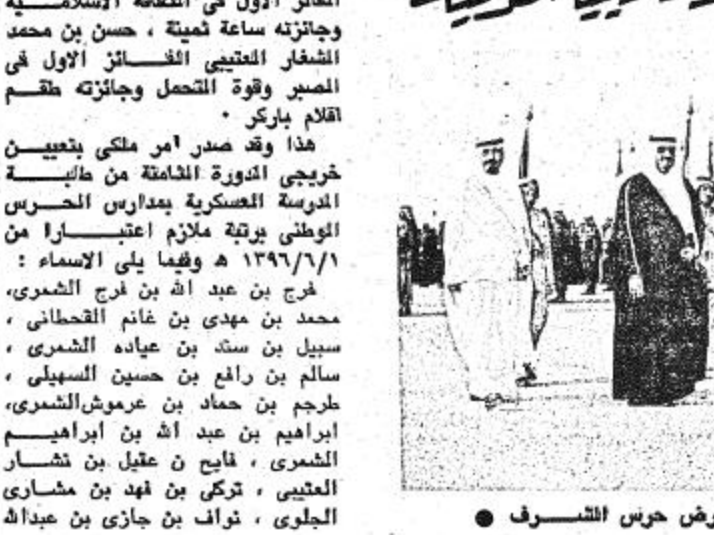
الفائز الاول في الثقافة الاسلامية وجائزته ساعة ثمينة ، حسن بن محمد الشغار العتيبي الفائز الاول في الصبر وقوة التحمل وجائزته طقم اقلام باركر ٠

هذا وقد صدر أمر ملكي بتعيين خريجي الدورة الثامنة من طلبة المدرسة العسكرية بمدارس الحرس الوطني برتبة ملازم اعتبارا من ١٣٩٦/٦/١ هـ وفيما يلي الاسماء :

فرج بن عبد الله بن فرج الشمري، محمد بن مهدي بن غانم القحطاني ، سبيل بن ستد بن عياده الشمري ، سالم بن رافع بن حسين السهيلي ، طرجم بن حماد بن عرموش الشمري، ابراهيم بن عبد الله بن ابراهيم الشمري ، فايح ن عقيل بن نشار العتيبي ، تركي بن فهد بن مشاري الجلوي ، نواف بن جازي بن عبدالله

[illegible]

رض حرس الشـــرف ●